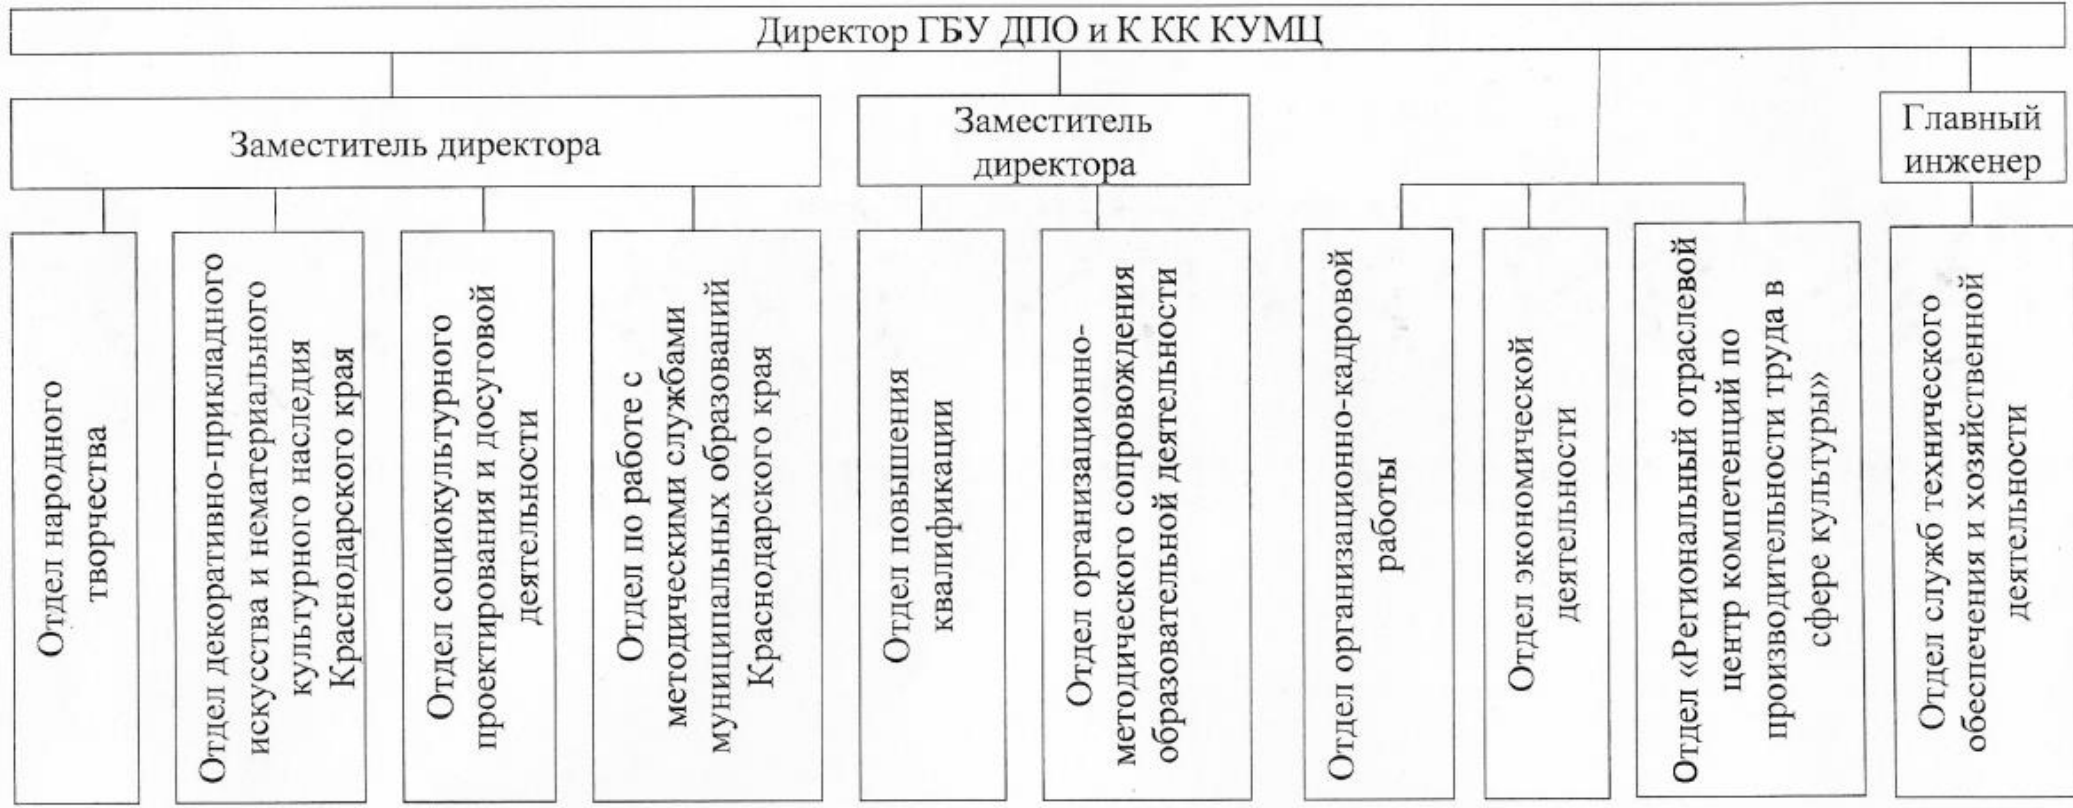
Директор ГБУ ДПО и К КК КУМЦ

Заместитель директора

Заместитель директора

Главный инженер

Отдел народного творчества

Отдел декоративно-прикладного искусства и нематериального культурного наследия Краснодарского края

Отдел социокультурного проектирования и досуговой деятельности

Отдел по работе с методическими службами муниципальных образований Краснодарского края

Отдел повышения квалификации

Отдел организационно-методического сопровождения образовательной деятельности

Отдел организационно-кадровой работы

Отдел экономической деятельности

Отдел «Региональный отраслевой центр компетенций по производительности труда в сфере культуры»

Отдел служб технического обеспечения и хозяйственной деятельности